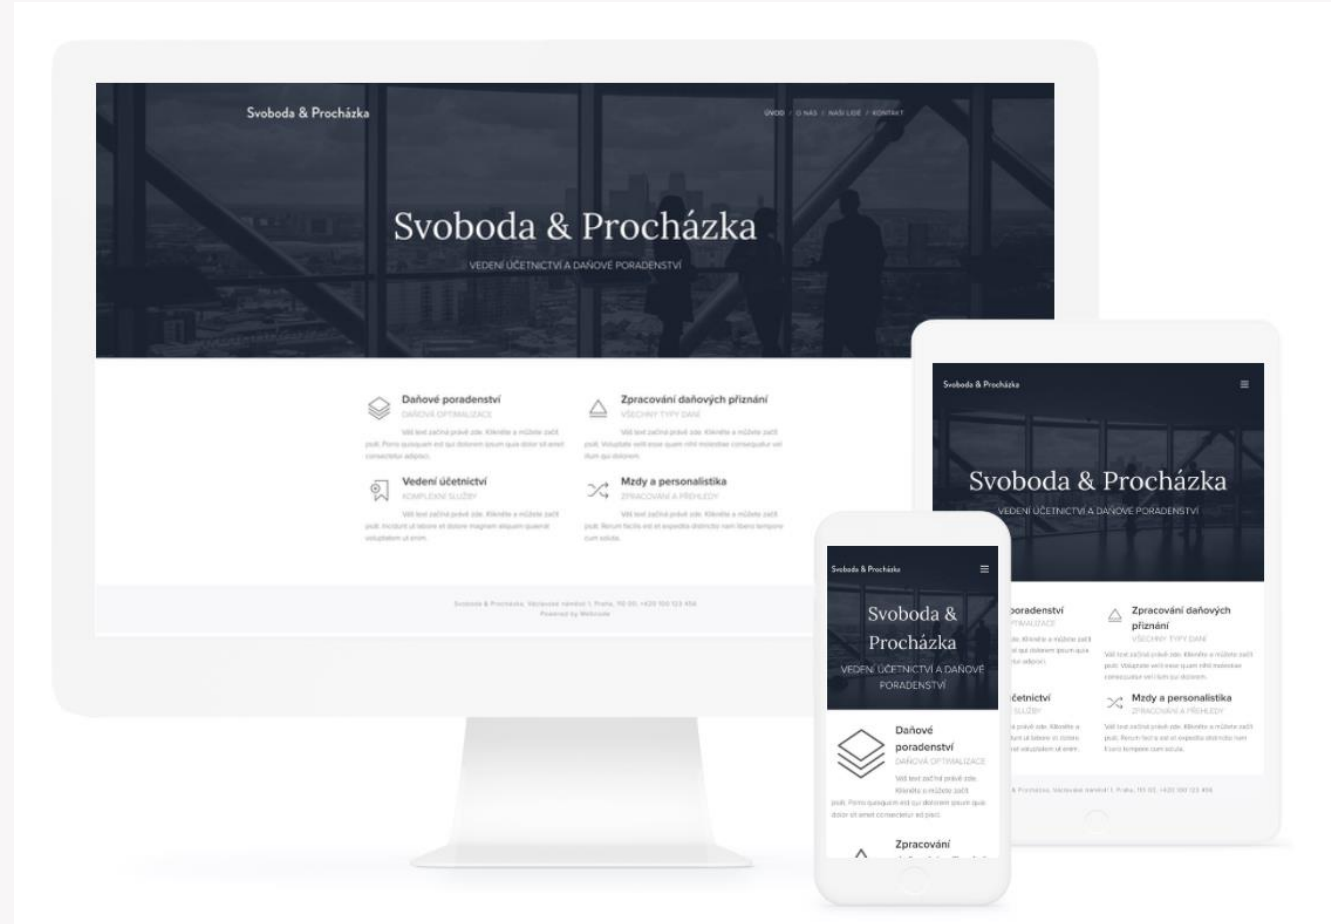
Svoboda & Procházka

ÚVOD / O NÁS / NAŠI LIDÉ / KONTAKT

Svoboda & Procházka

VEDENÍ ÚČETNICTVÍ A DAŇOVÉ PORADENSTVÍ

Daňové poradenství
DAŇOVÁ OPTIMALIZACE
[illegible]

Zpracování daňových přiznání
VŠECHNY TYPY DANÍ
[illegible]

Vedení účetnictví
KOMPLEXNÍ SLUŽBY
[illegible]

Mzdy a personalistika
ZPRACOVÁNÍ A PŘEHLEDY
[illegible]

Svoboda & Procházka, Václavské náměstí 1, Praha, 110 00, +420 100 123 456
Powered by Webnode

Svoboda & Procházka

Svoboda & Procházka

VEDENÍ ÚČETNICTVÍ A DAŇOVÉ PORADENSTVÍ

poradenství
OPTIMALIZACE
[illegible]

Zpracování daňových přiznání
VŠECHNY TYPY DANÍ
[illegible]

účetnictví
SLUŽBY
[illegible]

Mzdy a personalistika
ZPRACOVÁNÍ A PŘEHLEDY
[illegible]

& Procházka, Václavské náměstí 1, Praha, 110 00, +420 100 123 456

Svoboda & Procházka

Svoboda & Procházka

VEDENÍ ÚČETNICTVÍ A DAŇOVÉ PORADENSTVÍ

Daňové poradenství
DAŇOVÁ OPTIMALIZACE
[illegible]

Zpracování
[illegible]